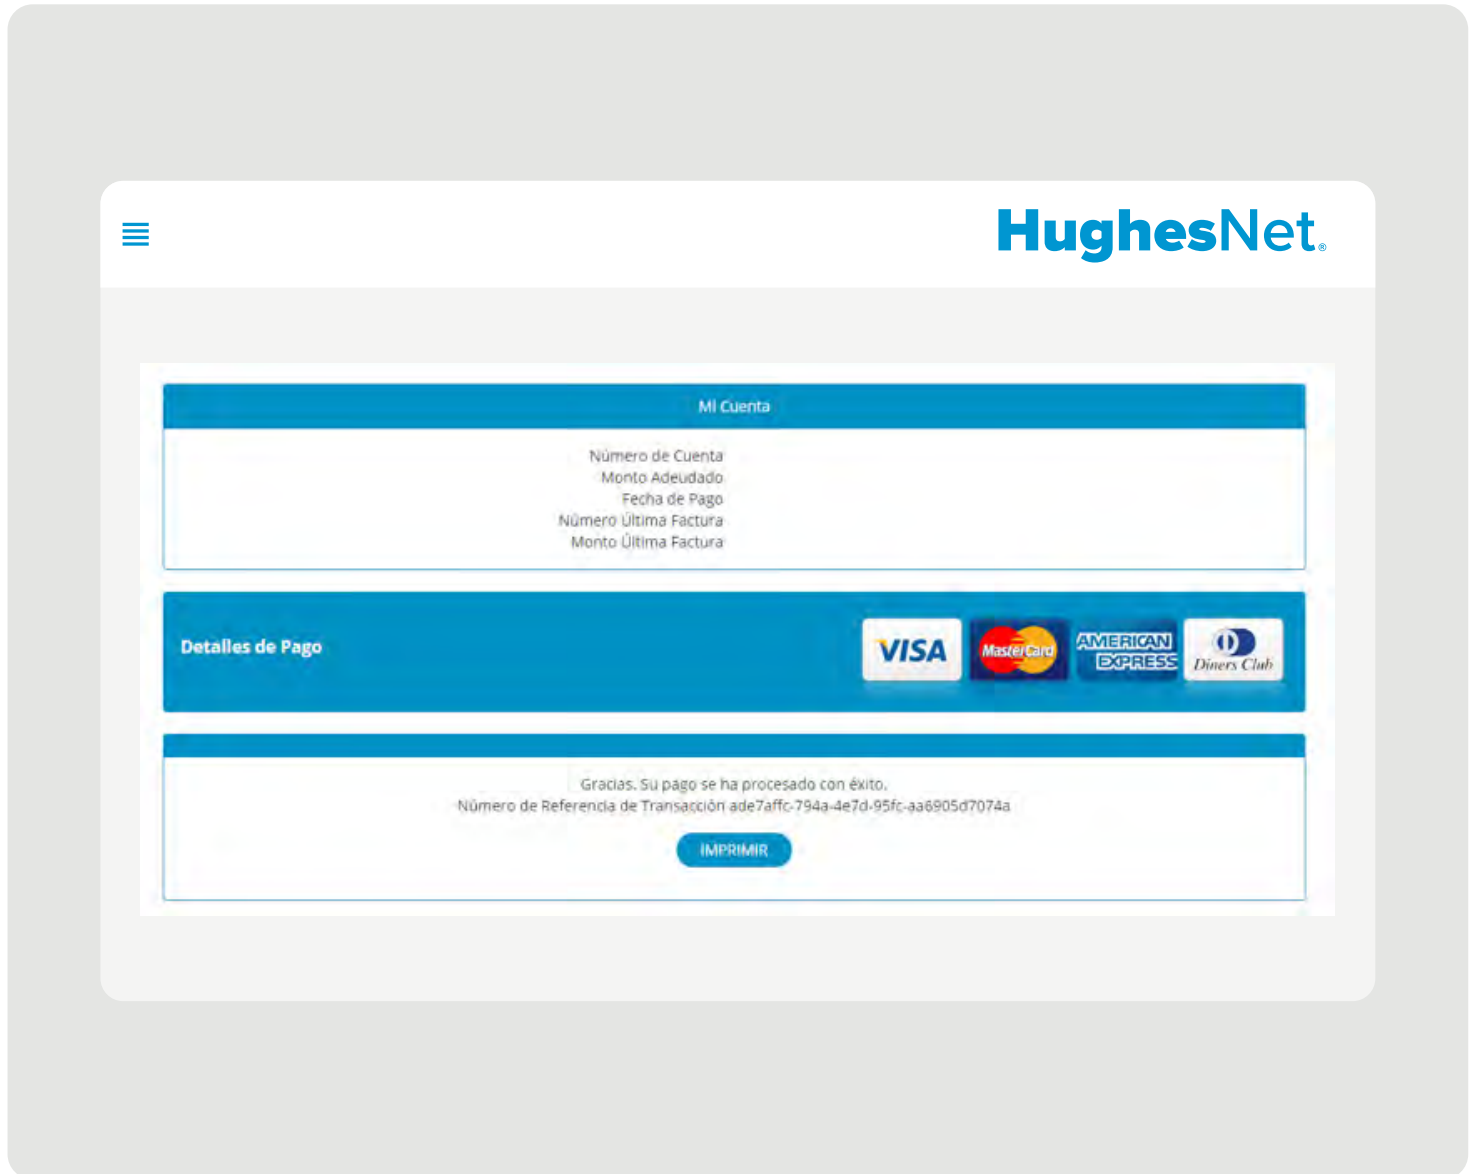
HughesNet®

Mi Cuenta

Número de Cuenta
Monto Adeudado
Fecha de Pago
Número Última Factura
Monto Última Factura

Detalles de Pago

VISA MasterCard AMERICAN EXPRESS Diners Club

Gracias. Su pago se ha procesado con éxito.
Número de Referencia de Transacción ade7affc-794a-4e7d-95fc-aa6905d7074a

IMPRIMIR